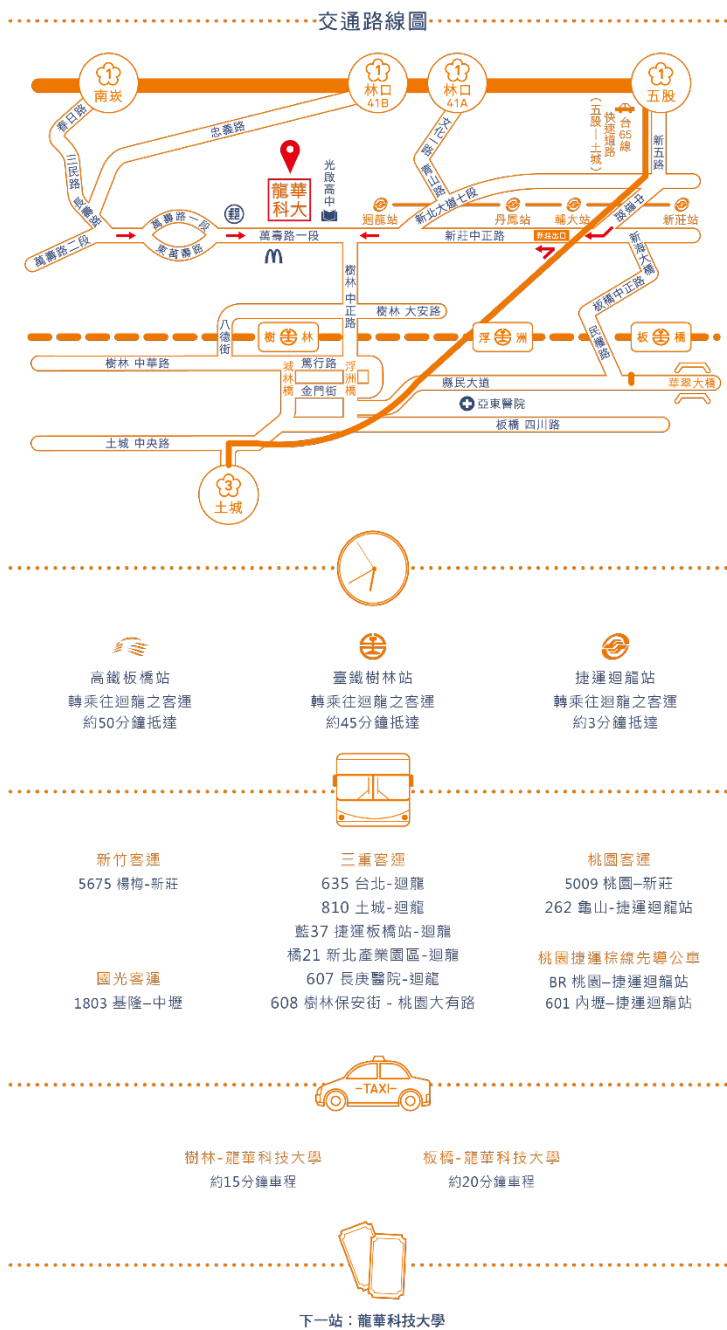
交通路線圖

1 南崁
1 林口 41B
1 林口 41A
1 五股

春日路
三民路
長壽路
萬壽路二段
忠義路
萬壽路一段
東萬壽路
光啟高中
龍華科大
文化一路
青山路
快速道路（五股—土城）
台65線
新五路
迴龍站
新北大道七段
丹鳳站
輔大站
新莊站
萬壽路一段
新莊中正路
新莊出口
中正路
新海大橋
板橋中正路
樹林中正路
樹林 大安路
八德街
樹林
浮洲
板橋
樹林 中華路
篤行路
城林橋
浮洲橋
金門街
縣民大道
民權路
華翠大橋
亞東醫院
板橋 四川路
土城 中央路
3 土城

高鐵板橋站
轉乘往迴龍之客運
約50分鐘抵達

臺鐵樹林站
轉乘往迴龍之客運
約45分鐘抵達

捷運迴龍站
轉乘往迴龍之客運
約3分鐘抵達

新竹客運
5675 楊梅-新莊

國光客運
1803 基隆–中壢

三重客運
635 台北-迴龍
810 土城-迴龍
藍37 捷運板橋站-迴龍
橘21 新北產業園區-迴龍
607 長庚醫院-迴龍
608 樹林保安街 - 桃園大有路

桃園客運
5009 桃園–新莊
262 龜山-捷運迴龍站

桃園捷運棕線先導公車
BR 桃園–捷運迴龍站
601 內壢–捷運迴龍站

TAXI

樹林-龍華科技大學
約15分鐘車程

板橋-龍華科技大學
約20分鐘車程

下一站：龍華科技大學